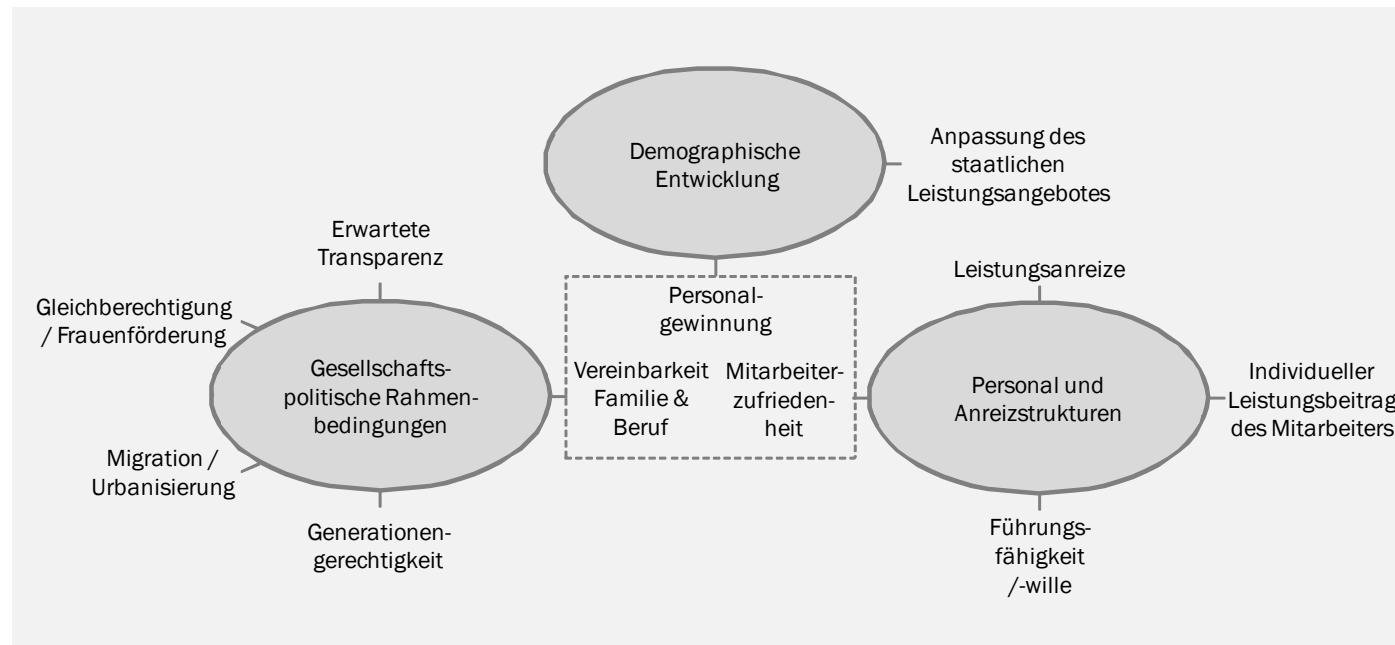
Demographische Entwicklung

Anpassung des staatlichen Leistungsangebotes

Erwartete Transparenz

Gleichberechtigung / Frauenförderung

Gesellschaftspolitische Rahmenbedingungen

Migration / Urbanisierung

Generationengerechtigkeit

Personalgewinnung

Vereinbarkeit Familie & Beruf

Mitarbeiterzufriedenheit

Leistungsanreize

Personal und Anreizstrukturen

Individueller Leistungsbeitrag des Mitarbeiters

Führungsfähigkeit /-wille